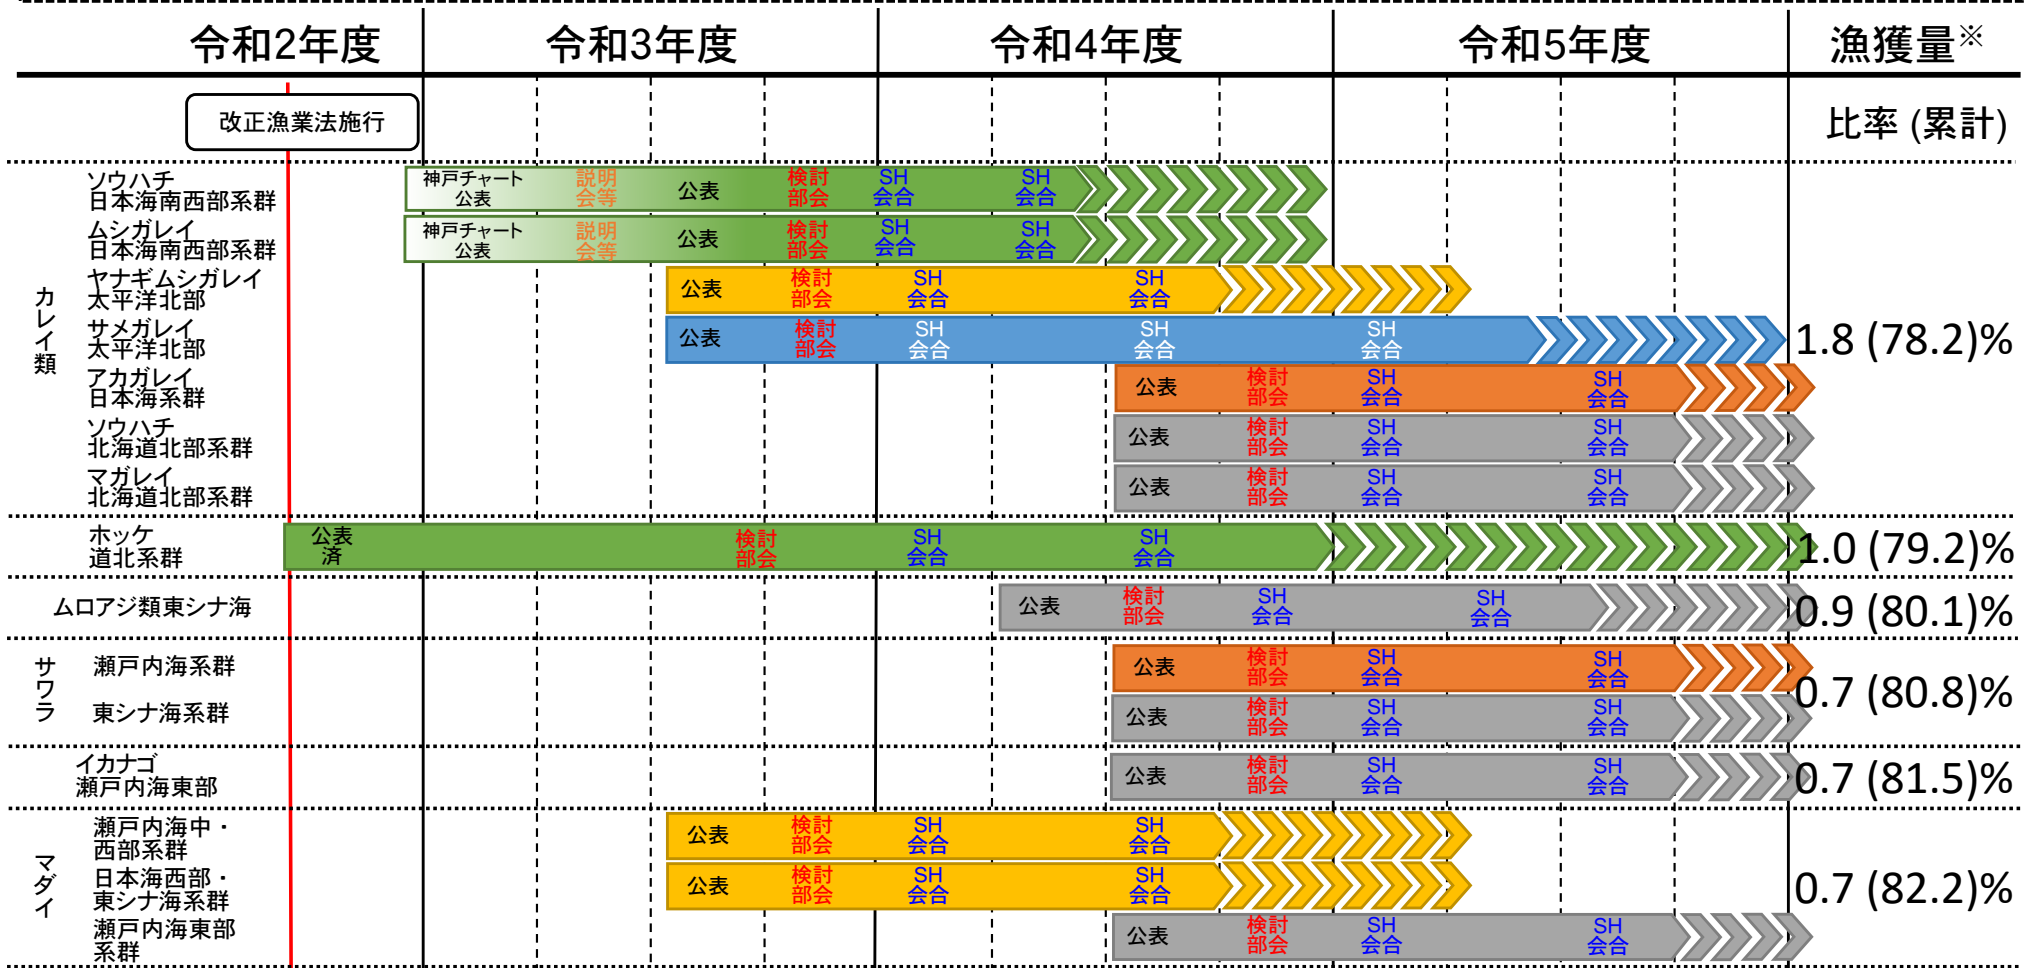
| 令和2年度 | 令和3年度 | 令和4年度 | 令和5年度 | 漁獲量※ |
|---|---|---|---|---|

改正漁業法施行

比率 (累計)

カレイ類

ソウハチ 日本海南西部系群 — 神戸チャート公表 説明会等 公表 検討部会 SH会合 SH会合

ムシガレイ 日本海南西部系群 — 神戸チャート公表 説明会等 公表 検討部会 SH会合 SH会合

ヤナギムシガレイ 太平洋北部 — 公表 検討部会 SH会合 SH会合

サメガレイ 太平洋北部 — 公表 検討部会 SH会合 SH会合 SH会合

アカガレイ 日本海系群 — 公表 検討部会 SH会合 SH会合

ソウハチ 北海道北部系群 — 公表 検討部会 SH会合 SH会合

マガレイ 北海道北部系群 — 公表 検討部会 SH会合 SH会合

1.8 (78.2)%

ホッケ 道北系群 — 公表済 検討部会 SH会合 SH会合

1.0 (79.2)%

ムロアジ類東シナ海 — 公表 検討部会 SH会合 SH会合

0.9 (80.1)%

サワラ

瀬戸内海系群 — 公表 検討部会 SH会合 SH会合

東シナ海系群 — 公表 検討部会 SH会合 SH会合

0.7 (80.8)%

イカナゴ 瀬戸内海東部 — 公表 検討部会 SH会合 SH会合

0.7 (81.5)%

マダイ

瀬戸内海中・西部系群 — 公表 検討部会 SH会合 SH会合

日本海西部・東シナ海系群 — 公表 検討部会 SH会合 SH会合

瀬戸内海東部系群 — 公表 検討部会 SH会合 SH会合

0.7 (82.2)%